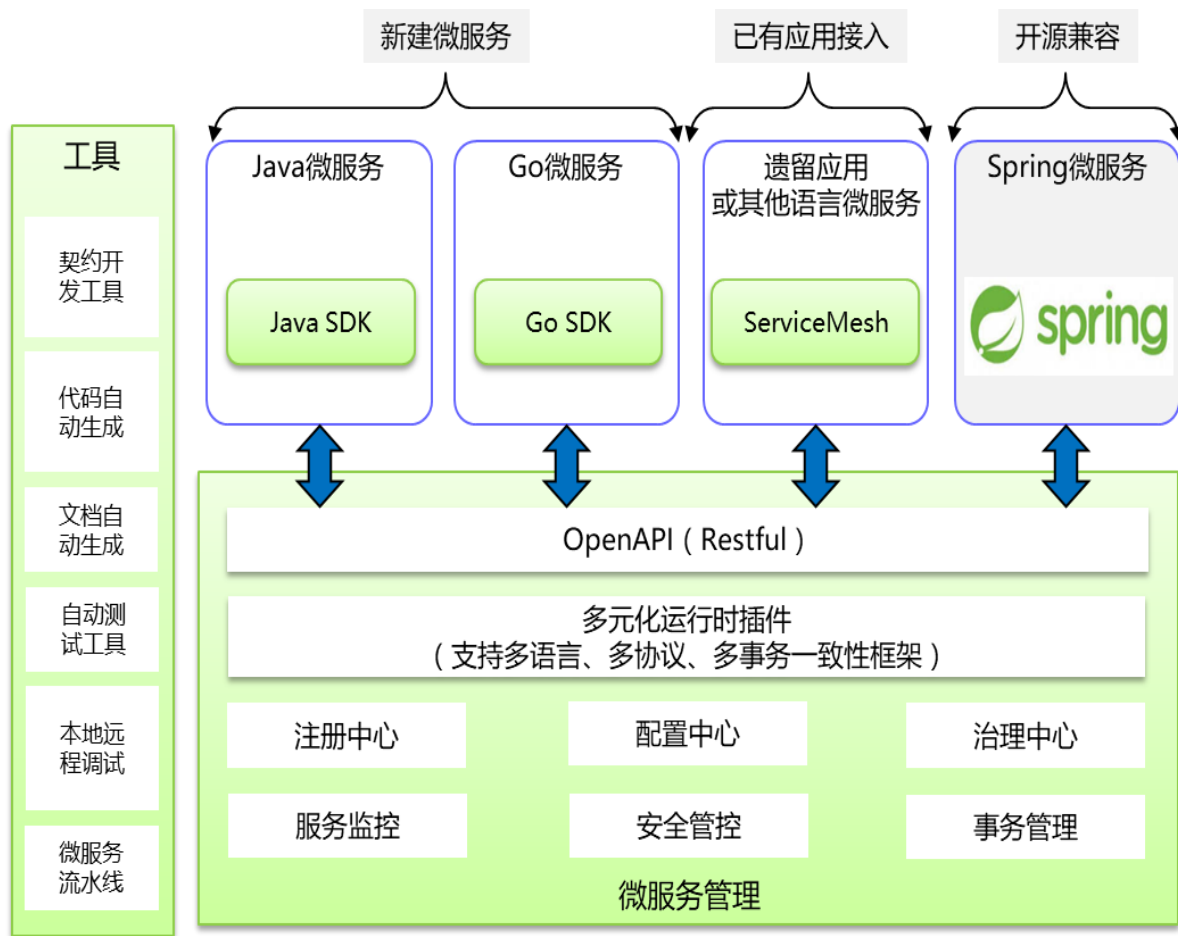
新建微服务

已有应用接入

开源兼容

工具

契约开发工具

代码自动生成

文档自动生成

自动测试工具

本地远程调试

微服务流水线

Java微服务

Java SDK

Go微服务

Go SDK

遗留应用
或其他语言微服务

ServiceMesh

Spring微服务

spring

OpenAPI（Restful）

多元化运行时插件
（支持多语言、多协议、多事务一致性框架）

注册中心

配置中心

治理中心

服务监控

安全管控

事务管理

微服务管理